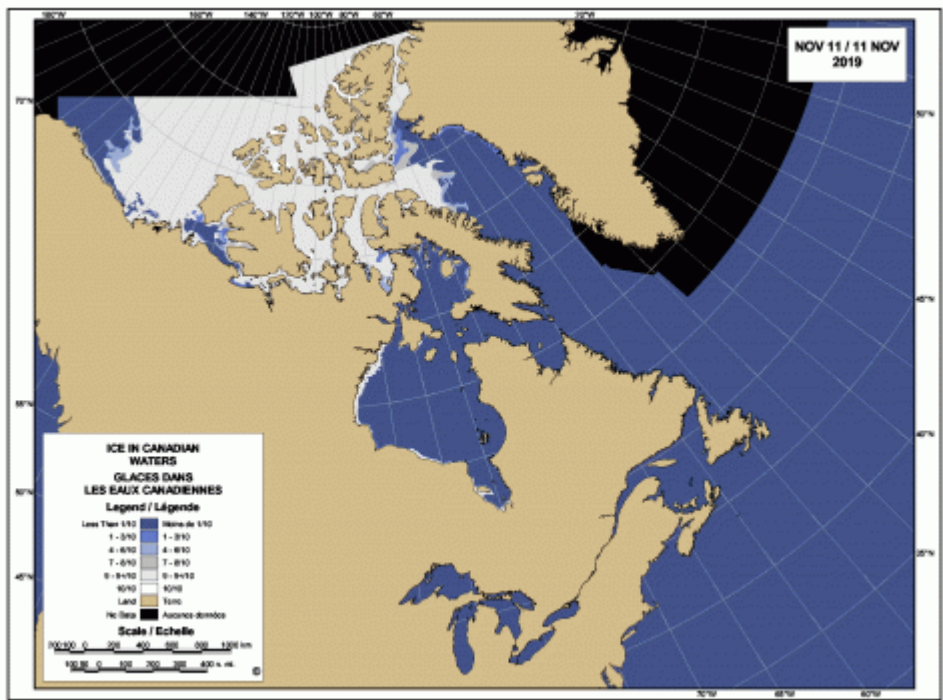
NOV 11 / 11 NOV
2019

180°W 160°W 140°W 120°W 100°W 80°W 60°W 20°W

70°N 50°N 55°N 45°N 40°N 35°N 50°W 45°N 50°N

70°W 60°W 50°W

ICE IN CANADIAN WATERS
GLACES DANS LES EAUX CANADIENNES
Legend / Légende

| | |
|---|---|
| Less Than 1/10 | Moins de 1/10 |
| 1 - 3/10 | 1 - 3/10 |
| 4 - 6/10 | 4 - 6/10 |
| 7 - 8/10 | 7 - 8/10 |
| 9 - 9+/10 | 9 - 9+/10 |
| 10/10 | 10/10 |
| Land | Terre |
| No Data | Aucunes données |

Scale / Echelle
200 100 0 200 400 600 800 1000 km
100 50 0 100 200 300 400 n. mi.
©